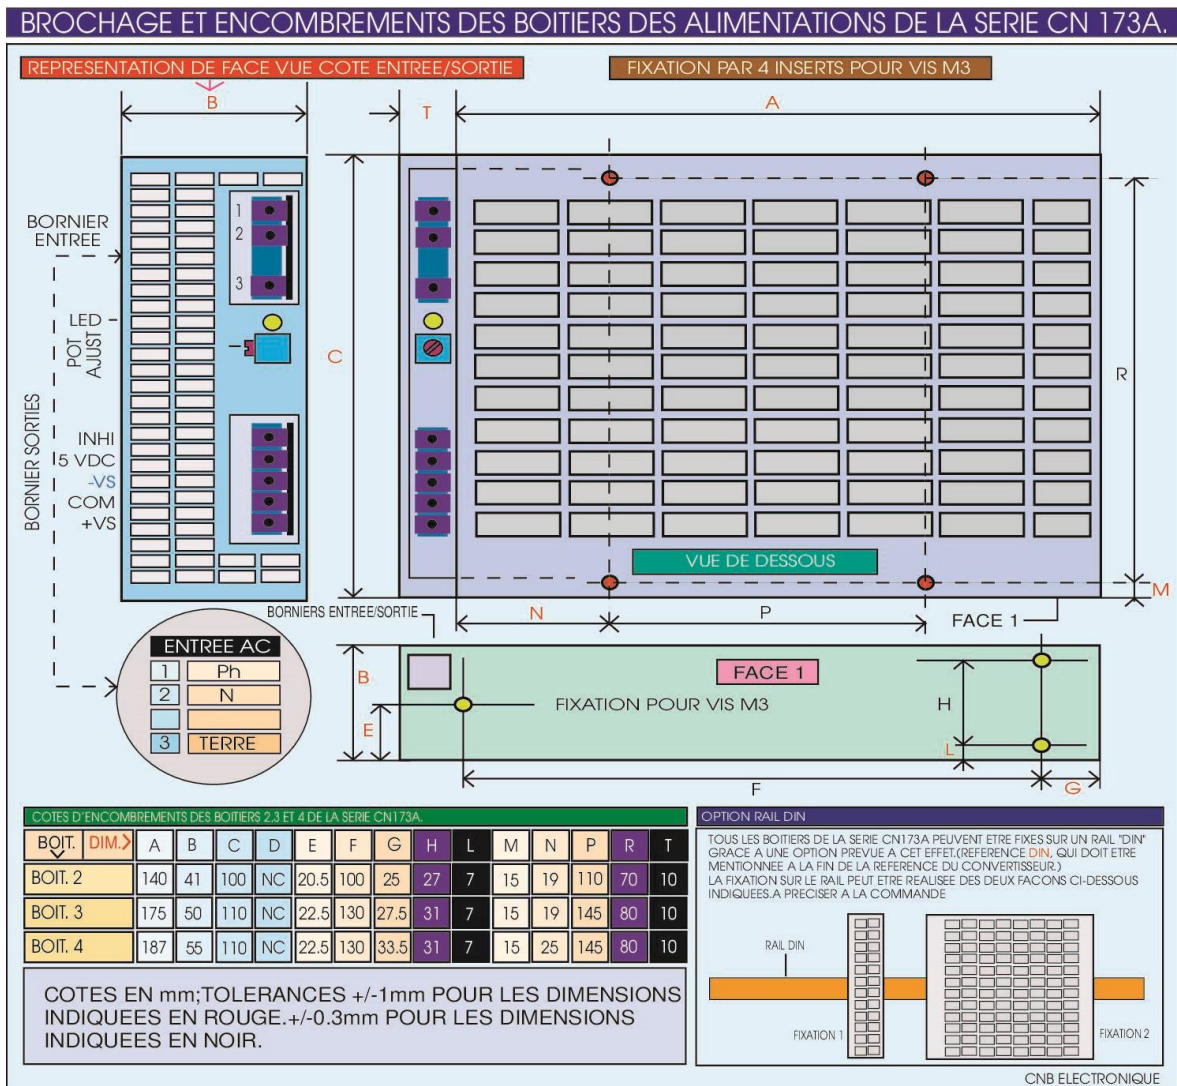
BROCHAGE ET ENCOMBREMENTS DES BOITIERS DES ALIMENTATIONS DE LA SERIE CN 173A.

REPRESENTATION DE FACE VUE COTE ENTREE/SORTIE

FIXATION PAR 4 INSERTS POUR VIS M3

B

T

A

BORNIER ENTREE

1
2
3

LED
POT AJUST

C

R

BORNIER SORTIES

INHI
5 VDC
-VS
COM
+VS

VUE DE DESSOUS

M

BORNIERS ENTREE/SORTIE

N

P

FACE 1

ENTREE AC

| 1 | Ph |
|---|---|
| 2 | N |
| | |
| 3 | TERRE |

B

FACE 1

FIXATION POUR VIS M3

H

E

L

F

G

COTES D'ENCOMBREMENTS DES BOITIERS 2.3 ET 4 DE LA SERIE CN173A.

| BOIT. DIM. | A | B | C | D | E | F | G | H | L | M | N | P | R | T |
|---|---|---|---|---|---|---|---|---|---|---|---|---|---|---|
| BOIT. 2 | 140 | 41 | 100 | NC | 20.5 | 100 | 25 | 27 | 7 | 15 | 19 | 110 | 70 | 10 |
| BOIT. 3 | 175 | 50 | 110 | NC | 22.5 | 130 | 27.5 | 31 | 7 | 15 | 19 | 145 | 80 | 10 |
| BOIT. 4 | 187 | 55 | 110 | NC | 22.5 | 130 | 33.5 | 31 | 7 | 15 | 25 | 145 | 80 | 10 |

COTES EN mm;TOLERANCES +/-1mm POUR LES DIMENSIONS INDIQUEES EN ROUGE.+/-0.3mm POUR LES DIMENSIONS INDIQUEES EN NOIR.

OPTION RAIL DIN

TOUS LES BOITIERS DE LA SERIE CN173A PEUVENT ETRE FIXES SUR UN RAIL "DIN" GRACE A UNE OPTION PREVUE A CET EFFET.(REFERENCE DIN, QUI DOIT ETRE MENTIONNEE A LA FIN DE LA REFERENCE DU CONVERTISSEUR.)
LA FIXATION SUR LE RAIL PEUT ETRE REALISEE DES DEUX FACONS CI-DESSOUS INDIQUEES.A PRECISER A LA COMMANDE

RAIL DIN

FIXATION 1

FIXATION 2

CNB ELECTRONIQUE